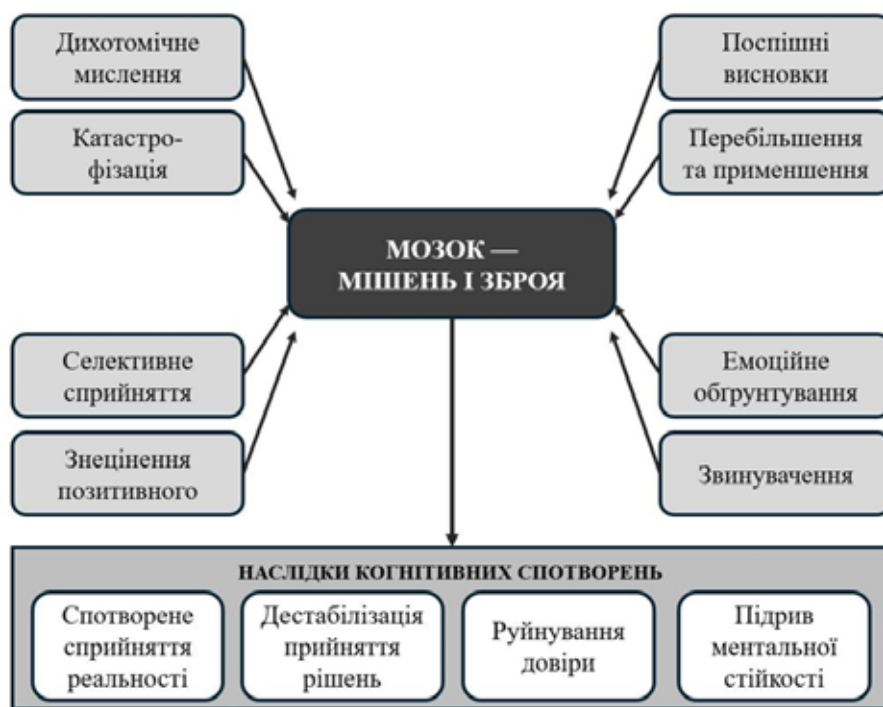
Дихотомічне мислення

Катастрофізація

Поспішні висновки

Перебільшення та применшення

МОЗОК — МІШЕНЬ І ЗБРОЯ

Селективне сприйняття

Знецінення позитивного

Емоційне обґрунтування

Звинувачення

НАСЛІДКИ КОГНІТИВНИХ СПОТВОРЕНЬ

Спотворене сприйняття реальності

Дестабілізація прийняття рішень

Руйнування довіри

Підрив ментальної стійкості